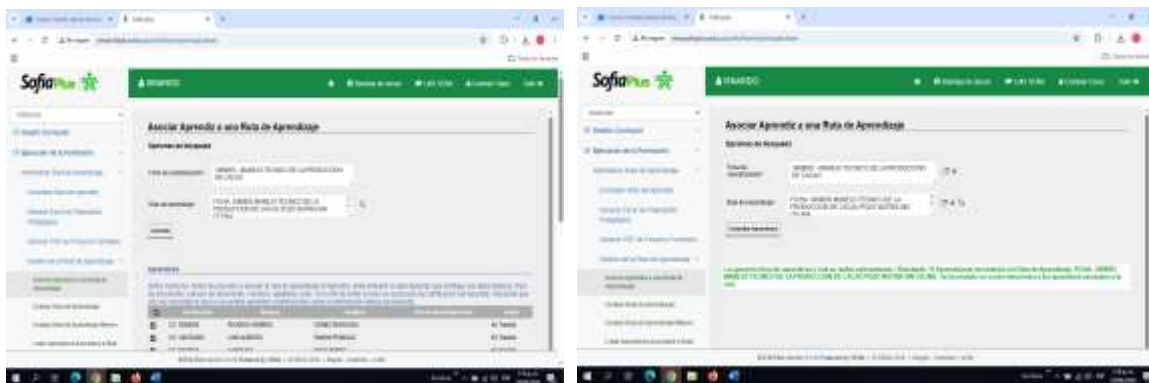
Sofia Plus

Asociar Aprendiz a una Ruta de Aprendizaje

Opciones de búsqueda

Ficha de caracterización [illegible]

Ruta de aprendizaje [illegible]

Consultar

Aprendices

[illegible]

Sofia Plus

Asociar Aprendiz a una Ruta de Aprendizaje

Opciones de búsqueda

Ficha de caracterización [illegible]

Ruta de aprendizaje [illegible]

Consultar Aprendices

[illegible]